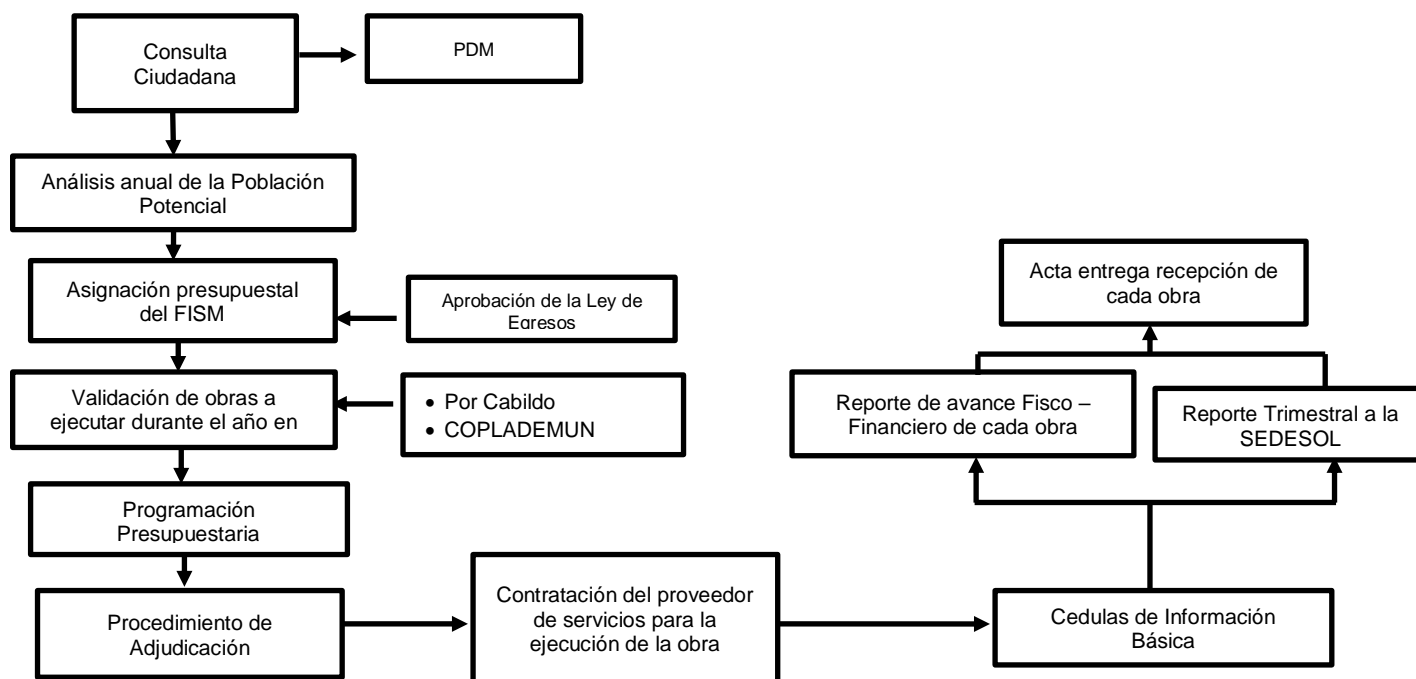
Consulta Ciudadana

PDM

Análisis anual de la Población Potencial

Asignación presupuestal del FISM

Aprobación de la Ley de Egresos

Validación de obras a ejecutar durante el año en

- Por Cabildo
- COPLADEMUN

Programación Presupuestaria

Procedimiento de Adjudicación

Contratación del proveedor de servicios para la ejecución de la obra

Cedulas de Información Básica

Reporte de avance Fisco – Financiero de cada obra

Reporte Trimestral a la SEDESOL

Acta entrega recepción de cada obra